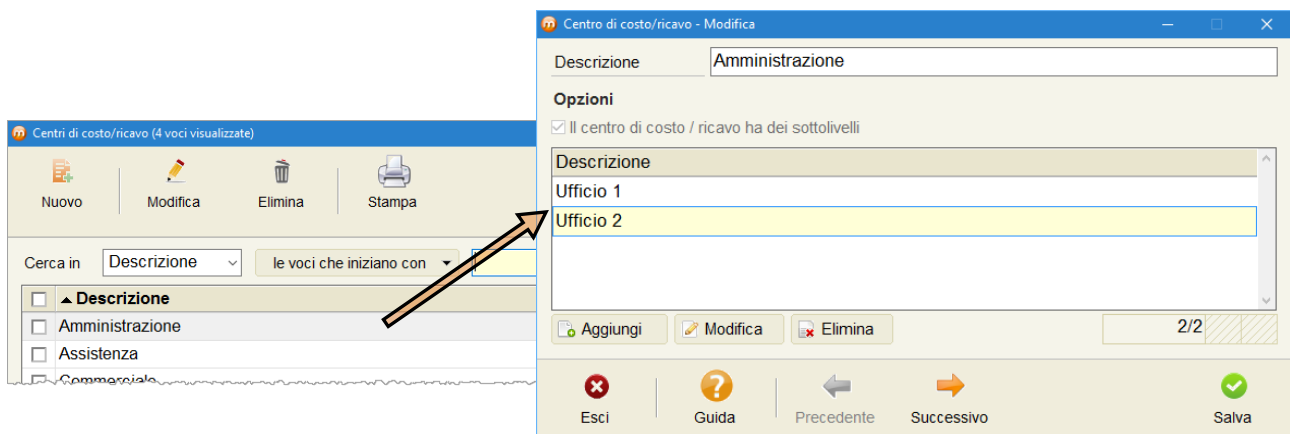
Centri di costo/ricavo (4 voci visualizzate)

Nuovo
Modifica
Elimina
Stampa

Cerca in
Descrizione
le voci che iniziano con

Descrizione
Amministrazione
Assistenza
Commerciale

Centro di costo/ricavo - Modifica

Descrizione
Amministrazione

Opzioni
Il centro di costo / ricavo ha dei sottolivelli

| Descrizione |
|---|
| Ufficio 1 |
| Ufficio 2 |

Aggiungi
Modifica
Elimina
2/2

Esci
Guida
Precedente
Successivo
Salva